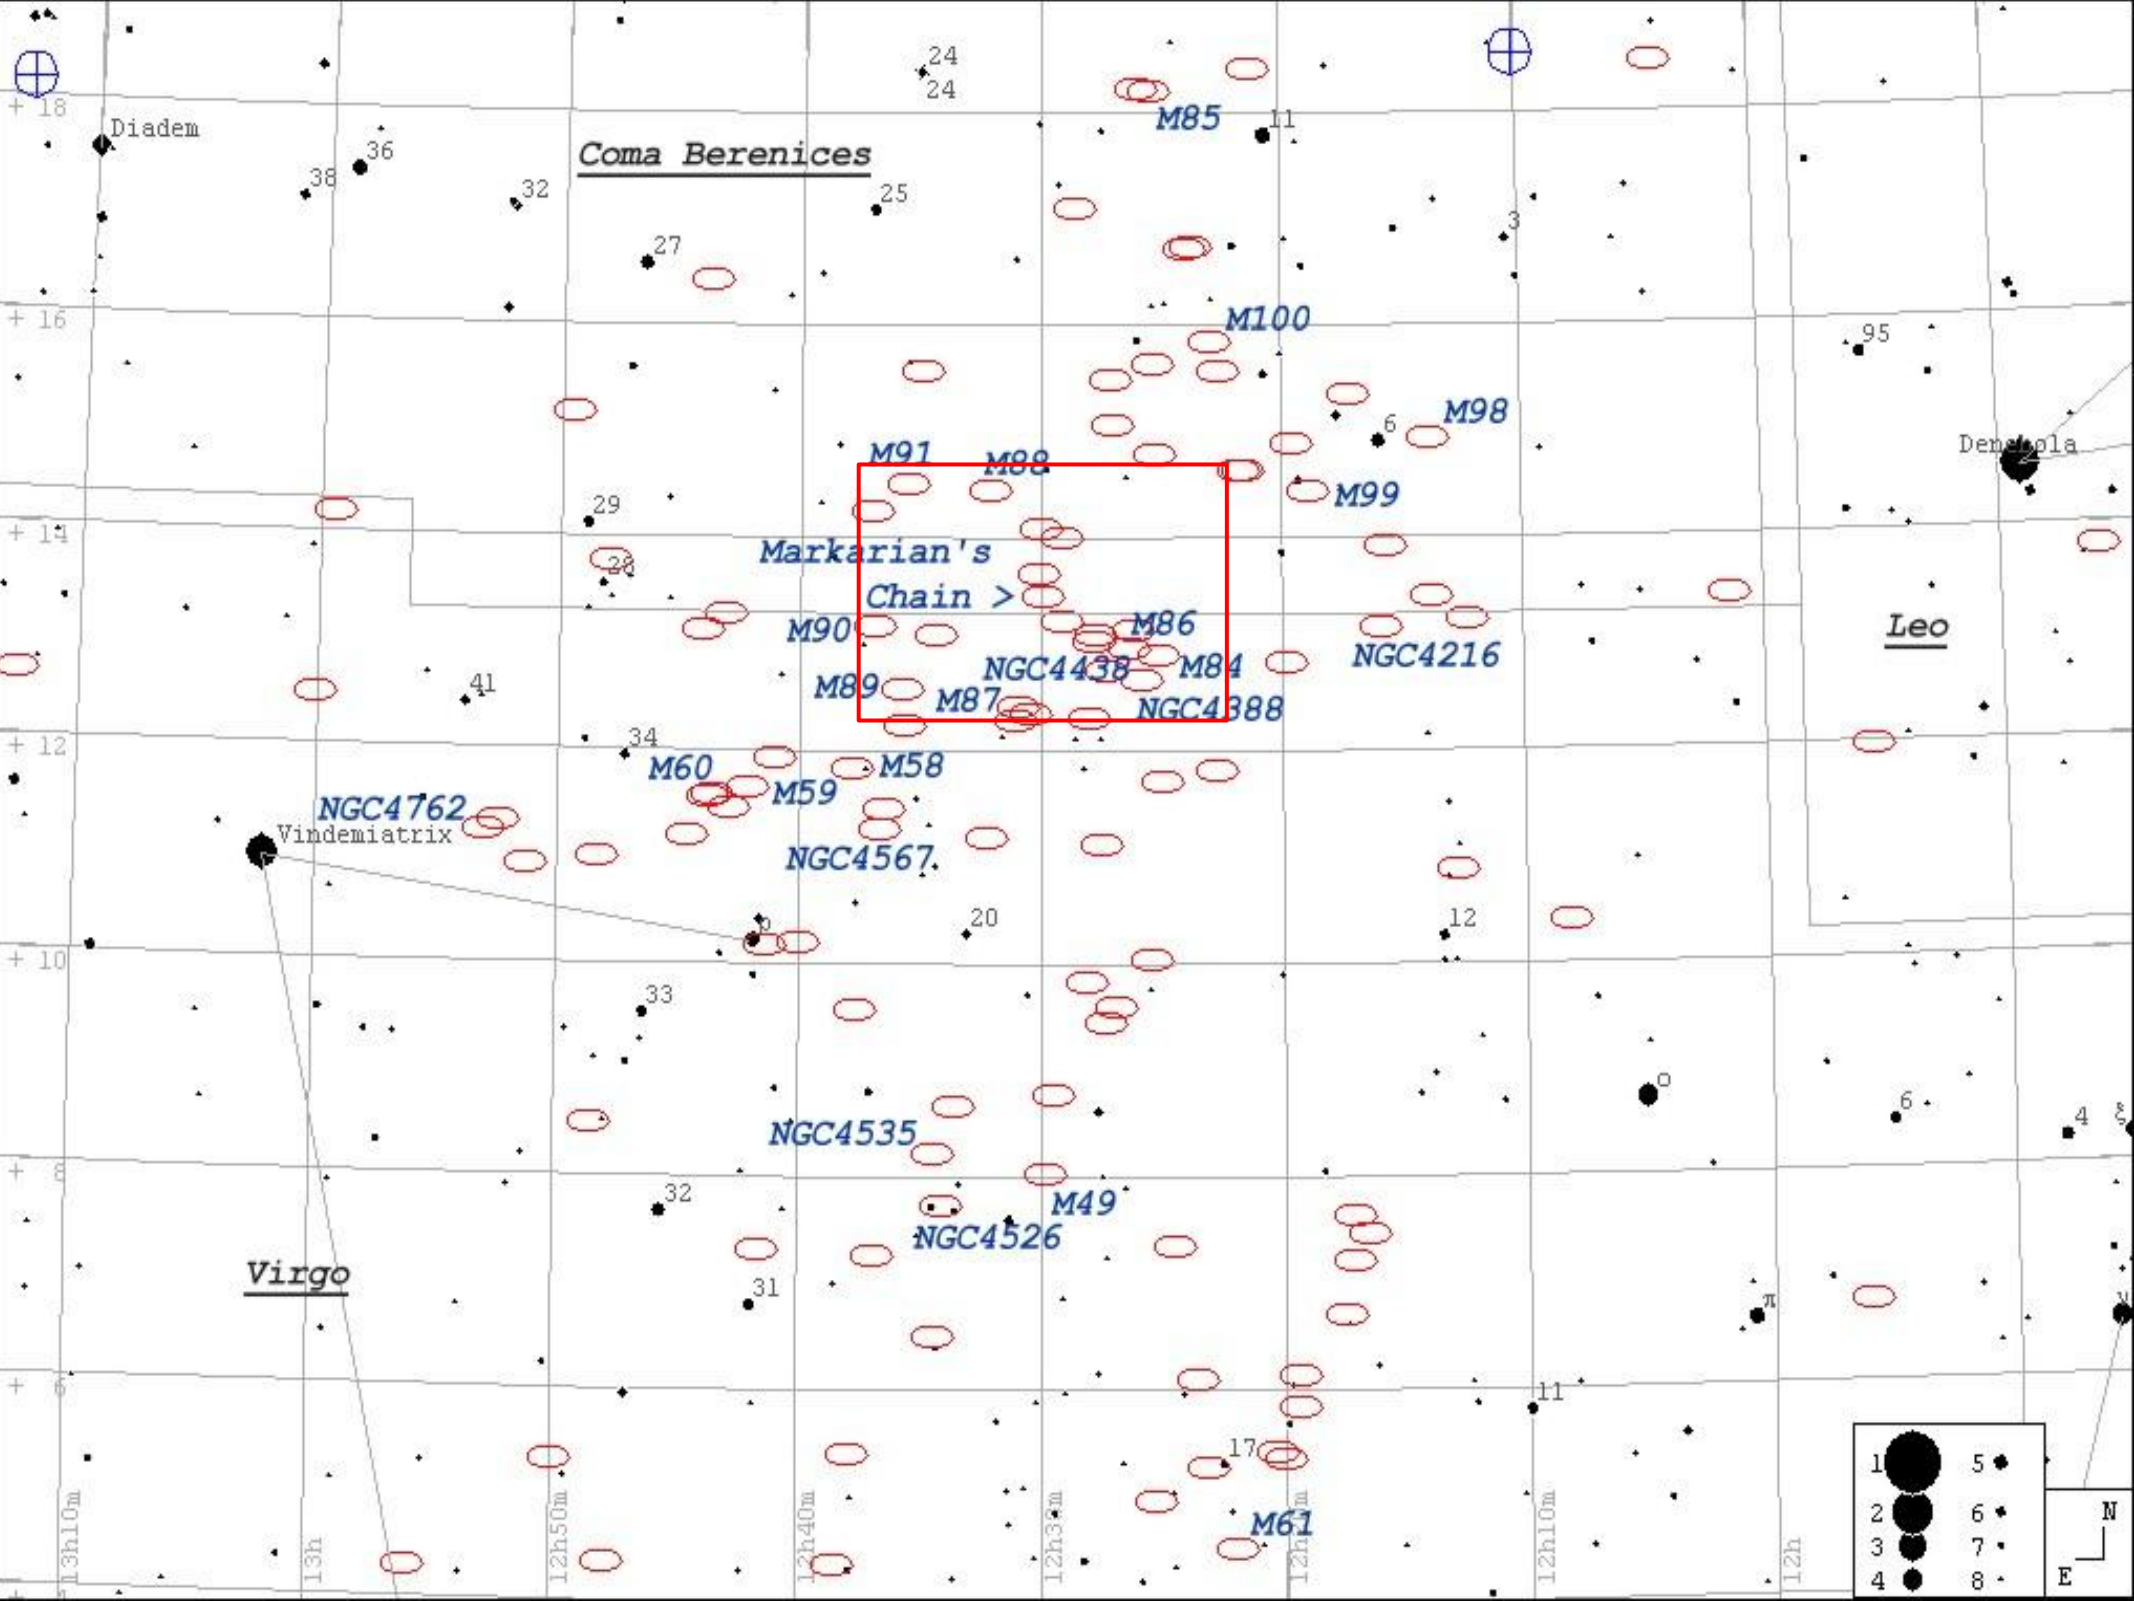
+ 18
Diadem
36
38
32
Coma Berenices
24
24
M85
11
25
27
3
+ 16
M100
95
M98
6
M91
M88
Denebola
M99
29
+ 14
Markarian's
28
Chain >
M86
Leo
M90
NGC4216
NGC4438
M84
41
M89
M87
NGC4388
+ 12
34
M60
M58
M59
NGC4762
Vindemiatrix
NGC4567
20
12
+ 10
33
o
6
4
ξ
NGC4535
+ 8
32
M49
NGC4526
Virgo
31
π
+ 6
11
17
M61
13h10m
13h
12h50m
12h40m
12h30m
12h20m
12h10m
12h
1
2
3
4
5
6
7
8
N
E